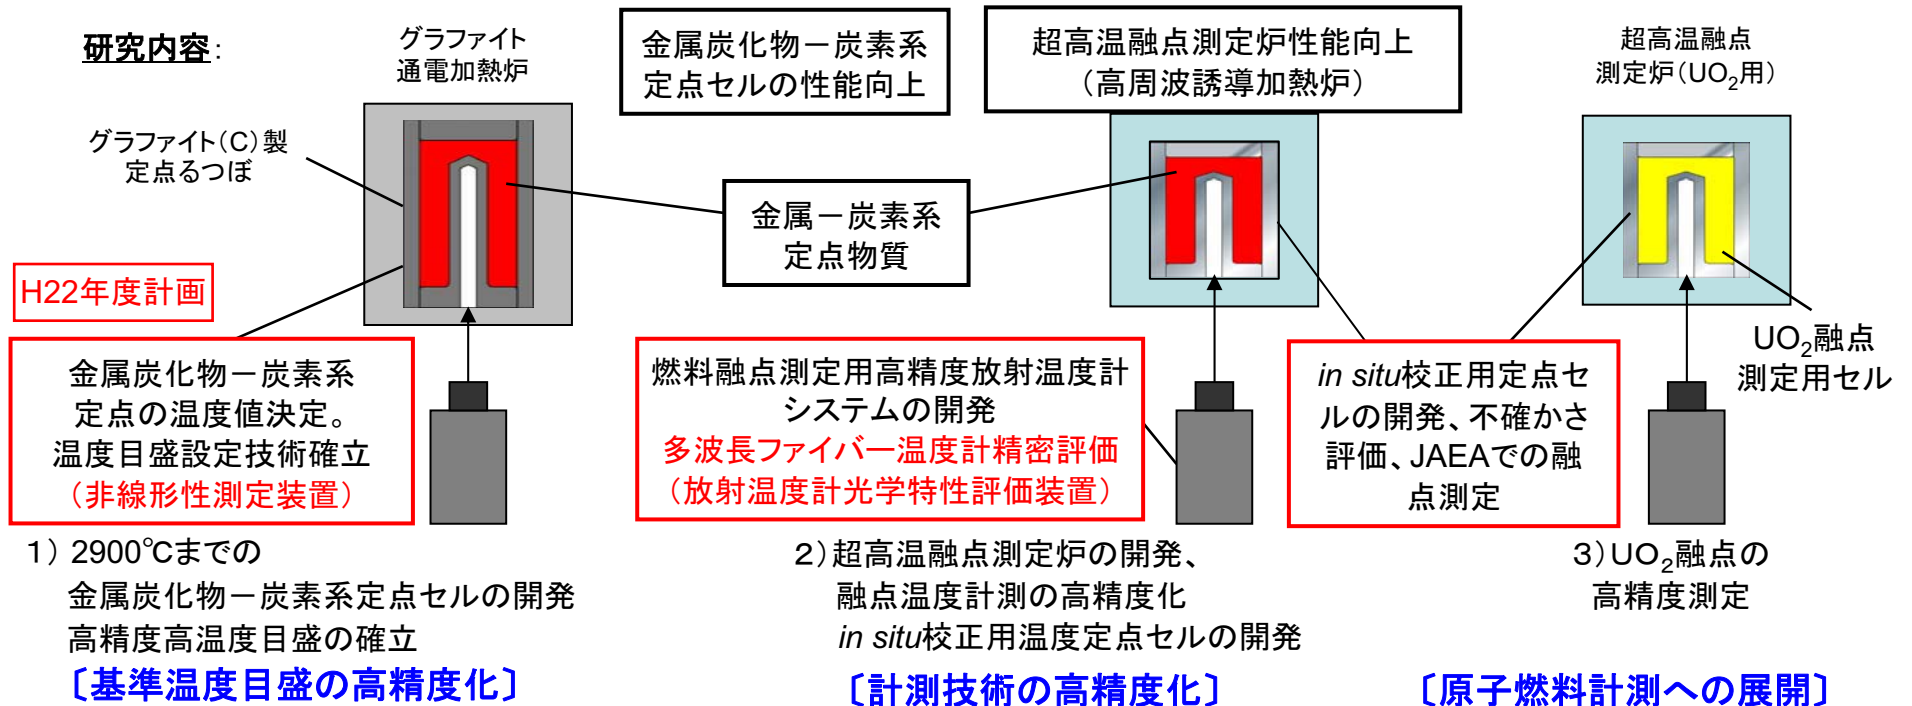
研究内容:

グラファイト通電加熱炉

金属炭化物－炭素系定点セルの性能向上

超高温融点測定炉性能向上（高周波誘導加熱炉）

超高温融点測定炉（$UO_2$用）

グラファイト（C）製定点るつぼ

金属－炭素系定点物質

H22年度計画

金属炭化物－炭素系定点の温度値決定。温度目盛設定技術確立（非線形性測定装置）

燃料融点測定用高精度放射温度計システムの開発
多波長ファイバー温度計精密評価（放射温度計光学特性評価装置）

in situ校正用定点セルの開発、不確かさ評価、JAEAでの融点測定

$UO_2$融点測定用セル

1）2900℃までの
金属炭化物－炭素系定点セルの開発
高精度高温度目盛の確立
〔基準温度目盛の高精度化〕

2）超高温融点測定炉の開発、
融点温度計測の高精度化
in situ校正用温度定点セルの開発
〔計測技術の高精度化〕

3）$UO_2$融点の
高精度測定
〔原子燃料計測への展開〕